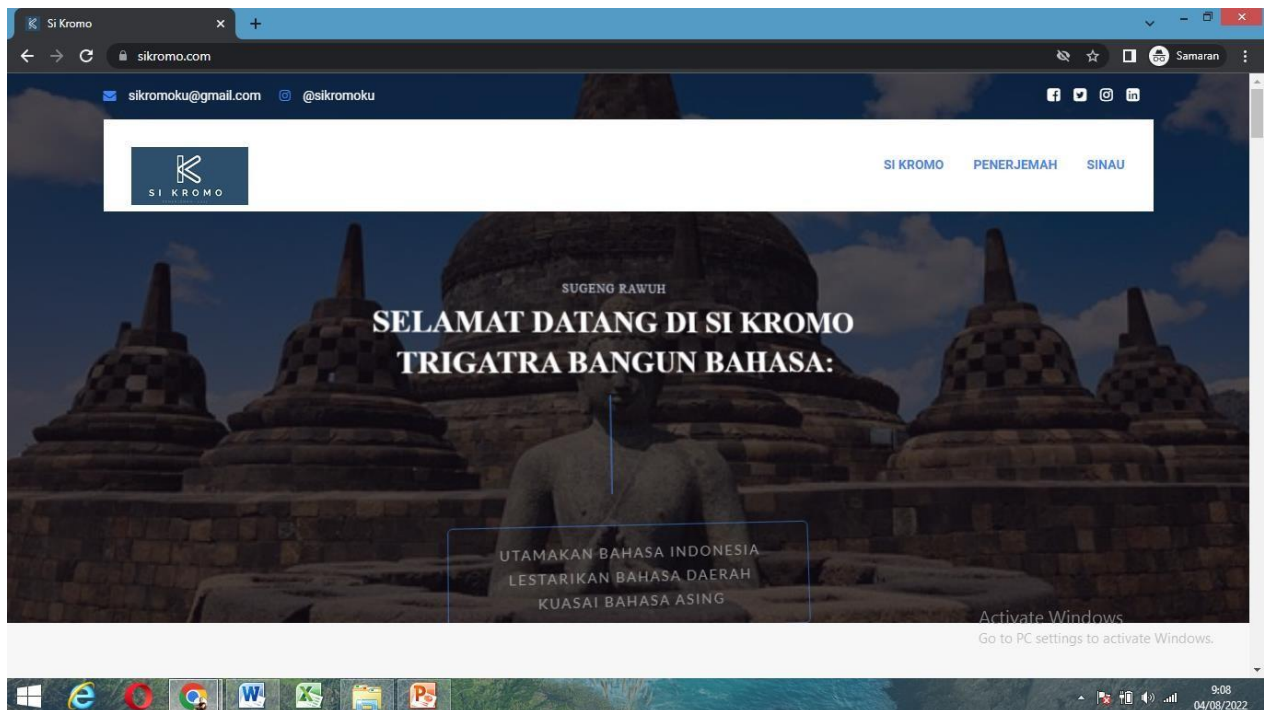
Si Kromo
sikromo.com
Samaran
sikromoku@gmail.com @sikromoku
SI KROMO
SI KROMO PENERJEMAH SINAU
SUGENG RAWUH
SELAMAT DATANG DI SI KROMO
TRIGATRA BANGUN BAHASA:
UTAMAKAN BAHASA INDONESIA
LESTARIKAN BAHASA DAERAH
KUASAI BAHASA ASING
Activate Windows
Go to PC settings to activate Windows.
9:08
04/08/2022